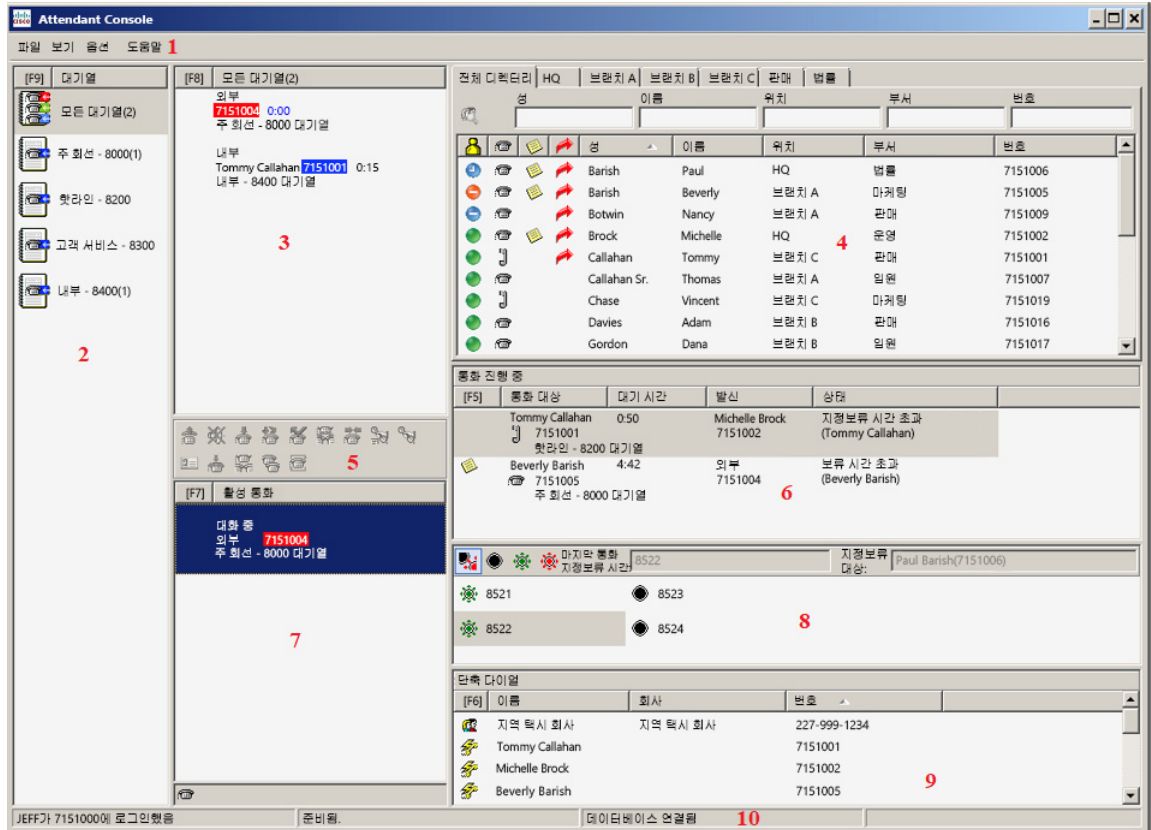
Attendant Console

파일 보기 옵션 도움말 1

[F9] 대기열

모든 대기열(2)

주 회선 - 8000(1)

핫라인 - 8200

고객 서비스 - 8300

내부 - 8400(1)

2

[F8] 모든 대기열(2)

외부
7151004 0:00
주 회선 - 8000 대기열

내부
Tommy Callahan 7151001 0:15
내부 - 8400 대기열

3

5

[F7] 활성 통화

대화 중
외부 7151004
주 회선 - 8000 대기열

7

전체 디렉터리 | HQ | 브랜치 A | 브랜치 B | 브랜치 C | 판매 | 법률

성 | 이름 | 위치 | 부서 | 번호

| 성 | 이름 | 위치 | 부서 | 번호 |
|---|---|---|---|---|
| Barish | Paul | HQ | 법률 | 7151006 |
| Barish | Beverly | 브랜치 A | 마케팅 | 7151005 |
| Botwin | Nancy | 브랜치 A | 판매 | 7151009 |
| Brock | Michelle | HQ | 운영 | 7151002 |
| Callahan | Tommy | 브랜치 C | 판매 | 7151001 |
| Callahan Sr. | Thomas | 브랜치 A | 임원 | 7151007 |
| Chase | Vincent | 브랜치 C | 마케팅 | 7151019 |
| Davies | Adam | 브랜치 B | 판매 | 7151016 |
| Gordon | Dana | 브랜치 B | 임원 | 7151017 |

4

통화 진행 중

| [F5] 통화 대상 | 대기 시간 | 발신 | 상태 |
|---|---|---|---|
| Tommy Callahan 7151001 핫라인 - 8200 대기열 | 0:50 | Michelle Brock 7151002 | 지정보류 시간 초과 (Tommy Callahan) |
| Beverly Barish 7151005 주 회선 - 8000 대기열 | 4:42 | 외부 7151004 | 보류 시간 초과 (Beverly Barish) |

6

마지막 통화 지정보류 시간 8522 지정보류 대상: Paul Barish(7151006)

8521 8523
8522 8524

8

단축 다이얼

| [F6] 이름 | 회사 | 번호 |
|---|---|---|
| 지역 택시 회사 | 지역 택시 회사 | 227-999-1234 |
| Tommy Callahan | | 7151001 |
| Michelle Brock | | 7151002 |
| Beverly Barish | | 7151005 |

9

JEFF가 7151000에 로그인했음 | 준비됨. | 데이터베이스 연결됨 10